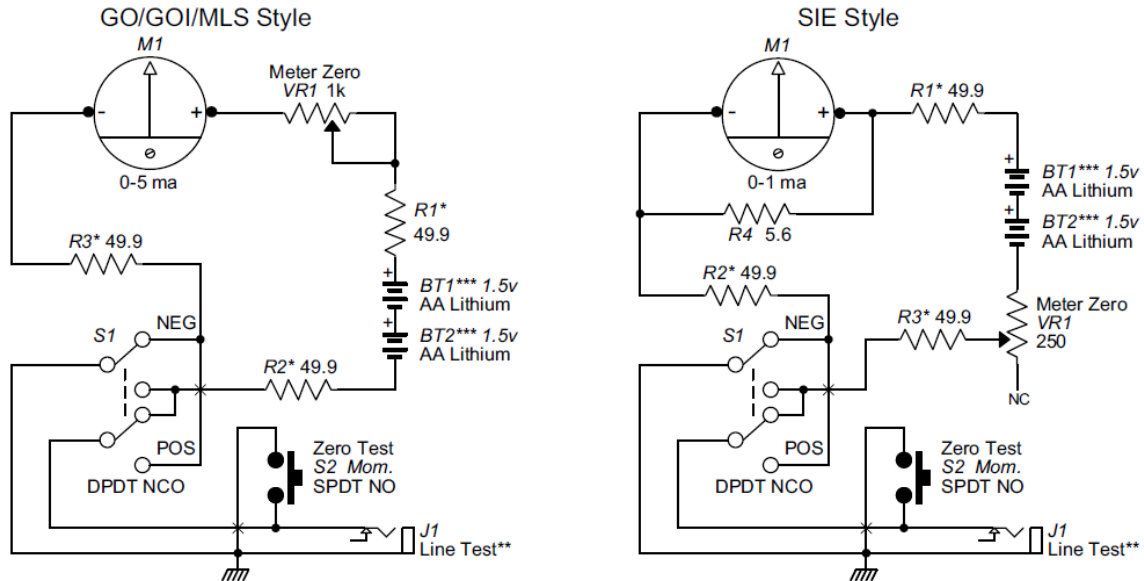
GO/GOI/MLS Style

M1
-
+
0-5 ma
Meter Zero
VR1 1k
R1*
49.9
R3* 49.9
BT1*** 1.5v
AA Lithium
BT2*** 1.5v
AA Lithium
S1
NEG
R2* 49.9
POS
DPDT NCO
Zero Test
S2 Mom.
SPDT NO
J1
Line Test**

SIE Style

M1
-
+
0-1 ma
R1* 49.9
BT1*** 1.5v
AA Lithium
R4 5.6
BT2*** 1.5v
AA Lithium
R2* 49.9
Meter Zero
VR1
250
S1
NEG
R3* 49.9
NC
POS
DPDT NCO
Zero Test
S2 Mom.
SPDT NO
J1
Line Test**